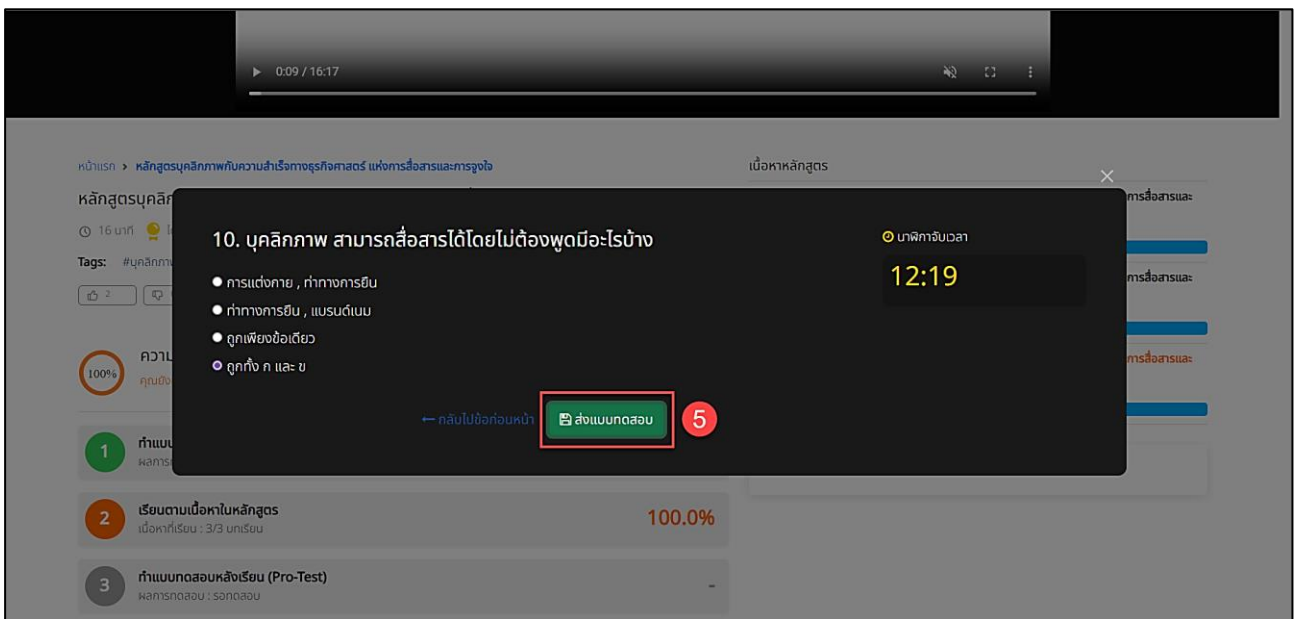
0:09 / 16:17

หน้าแรก > หลักสูตรบุคลิกภาพกับความสำเร็จทางธุรกิจศาสตร์ แห่งการสื่อสารและการจูงใจ

หลักสูตรบุคลิ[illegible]

16 นาที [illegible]

Tags: #บุคลิกภา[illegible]

2

เนื้อหาหลักสูตร

การสื่อสารและ

การสื่อสารและ

การสื่อสารและ

10. บุคลิกภาพ สามารถสื่อสารได้โดยไม่ต้องพูดมีอะไรบ้าง

การแต่งกาย , ท่าทางการยืน

ท่าทางการยืน , แบรนด์เนม

ถูกเพียงข้อเดียว

ถูกทั้ง ก และ ข

นาฬิกาจับเวลา

12:19

← กลับไปข้อก่อนหน้า

ส่งแบบทดสอบ

5

100%

ความ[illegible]

คุณยัง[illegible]

1 ทำแบบ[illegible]
ผลการ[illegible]

2 เรียนตามเนื้อหาในหลักสูตร
เนื้อหาที่เรียน : 3/3 บทเรียน
100.0%

3 ทำแบบทดสอบหลังเรียน (Pro-Test)
ผลการทดสอบ : รอทดสอบ
-